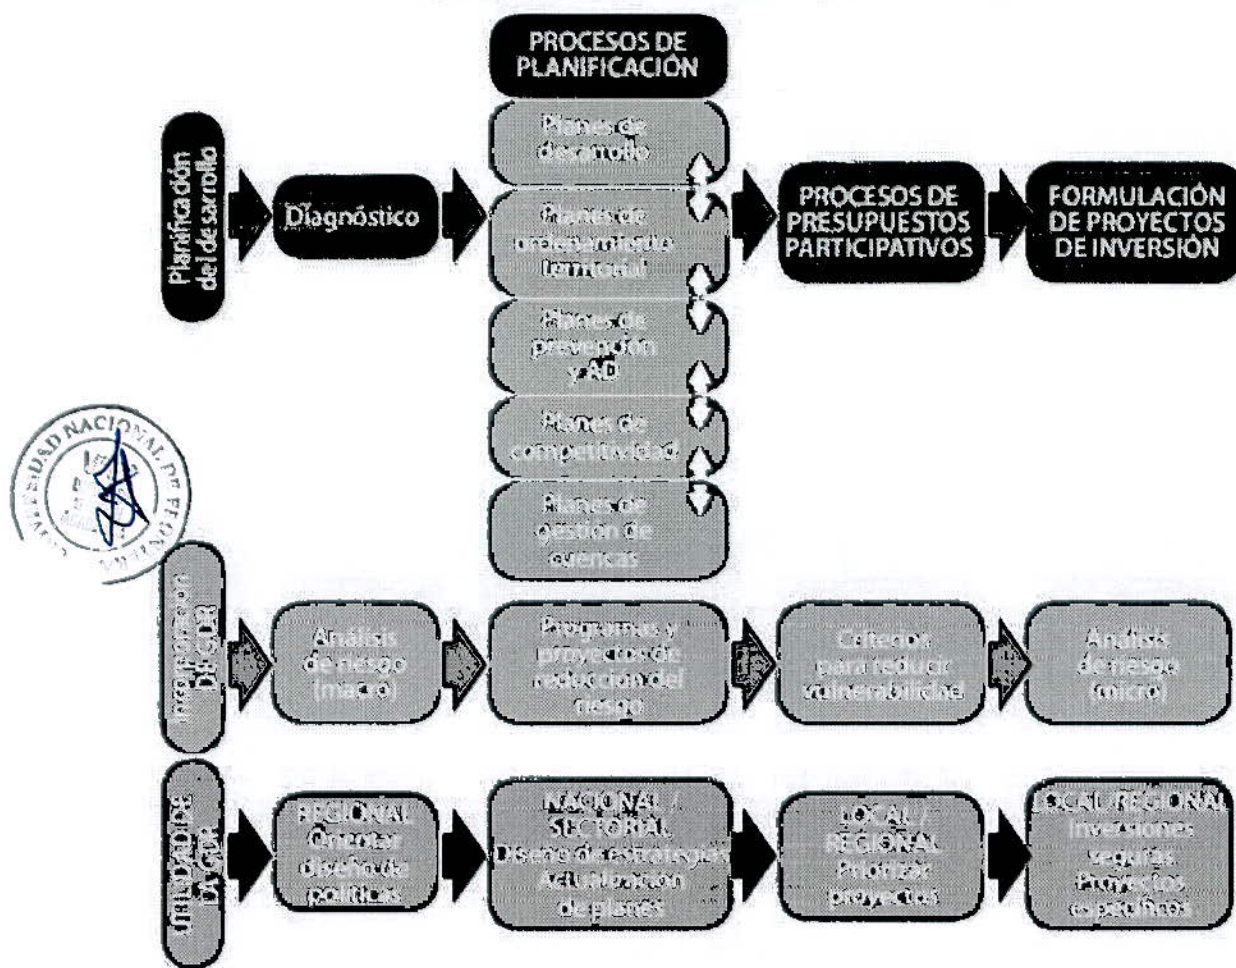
PROCESOS DE PLANIFICACIÓN

Planificación del desarrollo

Diagnóstico

Planes de desarrollo

Planes de ordenamiento territorial

Planes de prevención y AD

Planes de competitividad

Planes de gestión de cuencas

PROCESOS DE PRESUPUESTOS PARTICIPATIVOS

FORMULACIÓN DE PROYECTOS DE INVERSIÓN

UNIVERSIDAD NACIONAL DE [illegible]

Incorporación DE GDR

Análisis de riesgo (macro)

Programas y proyectos de reducción del riesgo

Criterios para reducir vulnerabilidad

Análisis de riesgo (micro)

UTILIDAD DE LA GDR

REGIONAL Orientar diseño de políticas

NACIONAL / SECTORIAL Diseño de estrategias Actualización de planes

LOCAL / REGIONAL Priorizar proyectos

LOCAL/REGIONAL Inversiones seguras Proyectos específicos